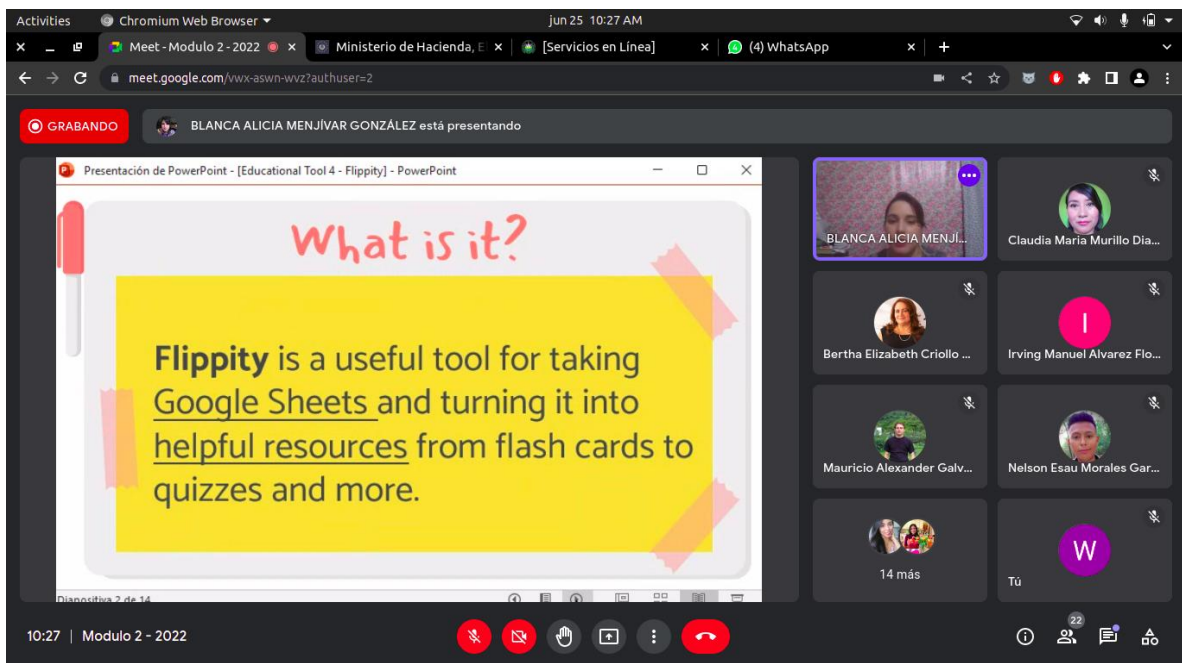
Activities Chromium Web Browser jun 25 10:27 AM

Meet - Modulo 2 - 2022 × Ministerio de Hacienda, E × [Servicios en Línea] × (4) WhatsApp × +

meet.google.com/vwx-aswn-wvz?authuser=2

GRABANDO BLANCA ALICIA MENJÍVAR GONZÁLEZ está presentando

Presentación de PowerPoint - [Educational Tool 4 - Flippity] - PowerPoint

What is it?

Flippity is a useful tool for taking Google Sheets and turning it into helpful resources from flash cards to quizzes and more.

Diapositiva 2 de 14

BLANCA ALICIA MENJÍ...

Claudia Maria Murillo Dia...

Bertha Elizabeth Criollo ...

Irving Manuel Alvarez Flo...

Mauricio Alexander Galv...

Nelson Esau Morales Gar...

14 más

Tú

10:27 | Modulo 2 - 2022

22